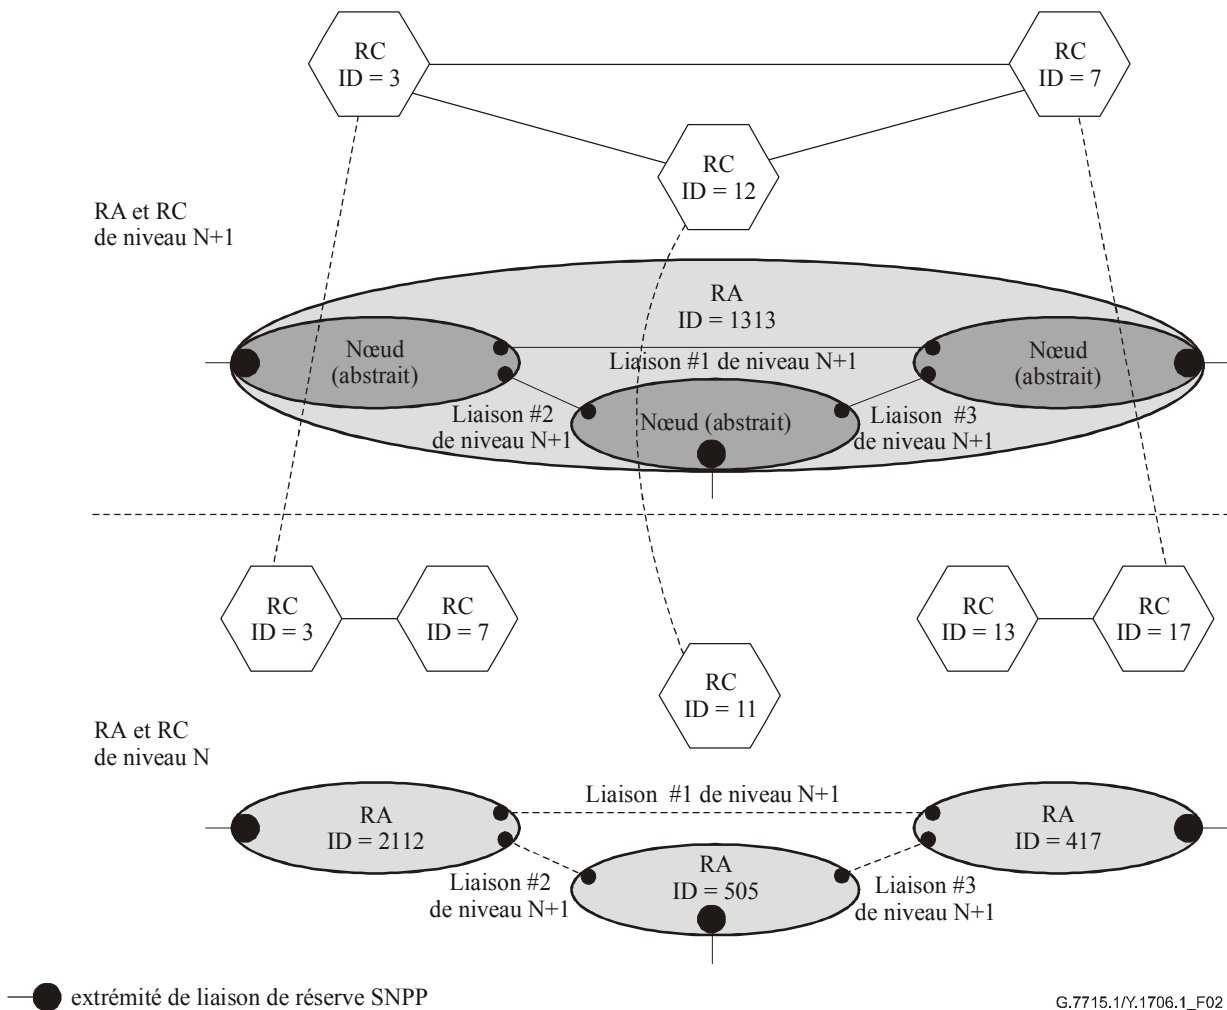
RC
ID = 3

RC
ID = 7

RC
ID = 12

RA et RC
de niveau N+1

RA
ID = 1313

Nœud
(abstrait)

Liaison #1 de niveau N+1

Nœud
(abstrait)

Liaison #2
de niveau N+1

Nœud (abstrait)

Liaison #3
de niveau N+1

RC
ID = 3

RC
ID = 7

RC
ID = 13

RC
ID = 17

RC
ID = 11

RA et RC
de niveau N

Liaison #1 de niveau N+1

RA
ID = 2112

RA
ID = 417

RA
ID = 505

Liaison #2
de niveau N+1

Liaison #3
de niveau N+1

extrémité de liaison de réserve SNPP

G.7715.1/Y.1706.1_F02